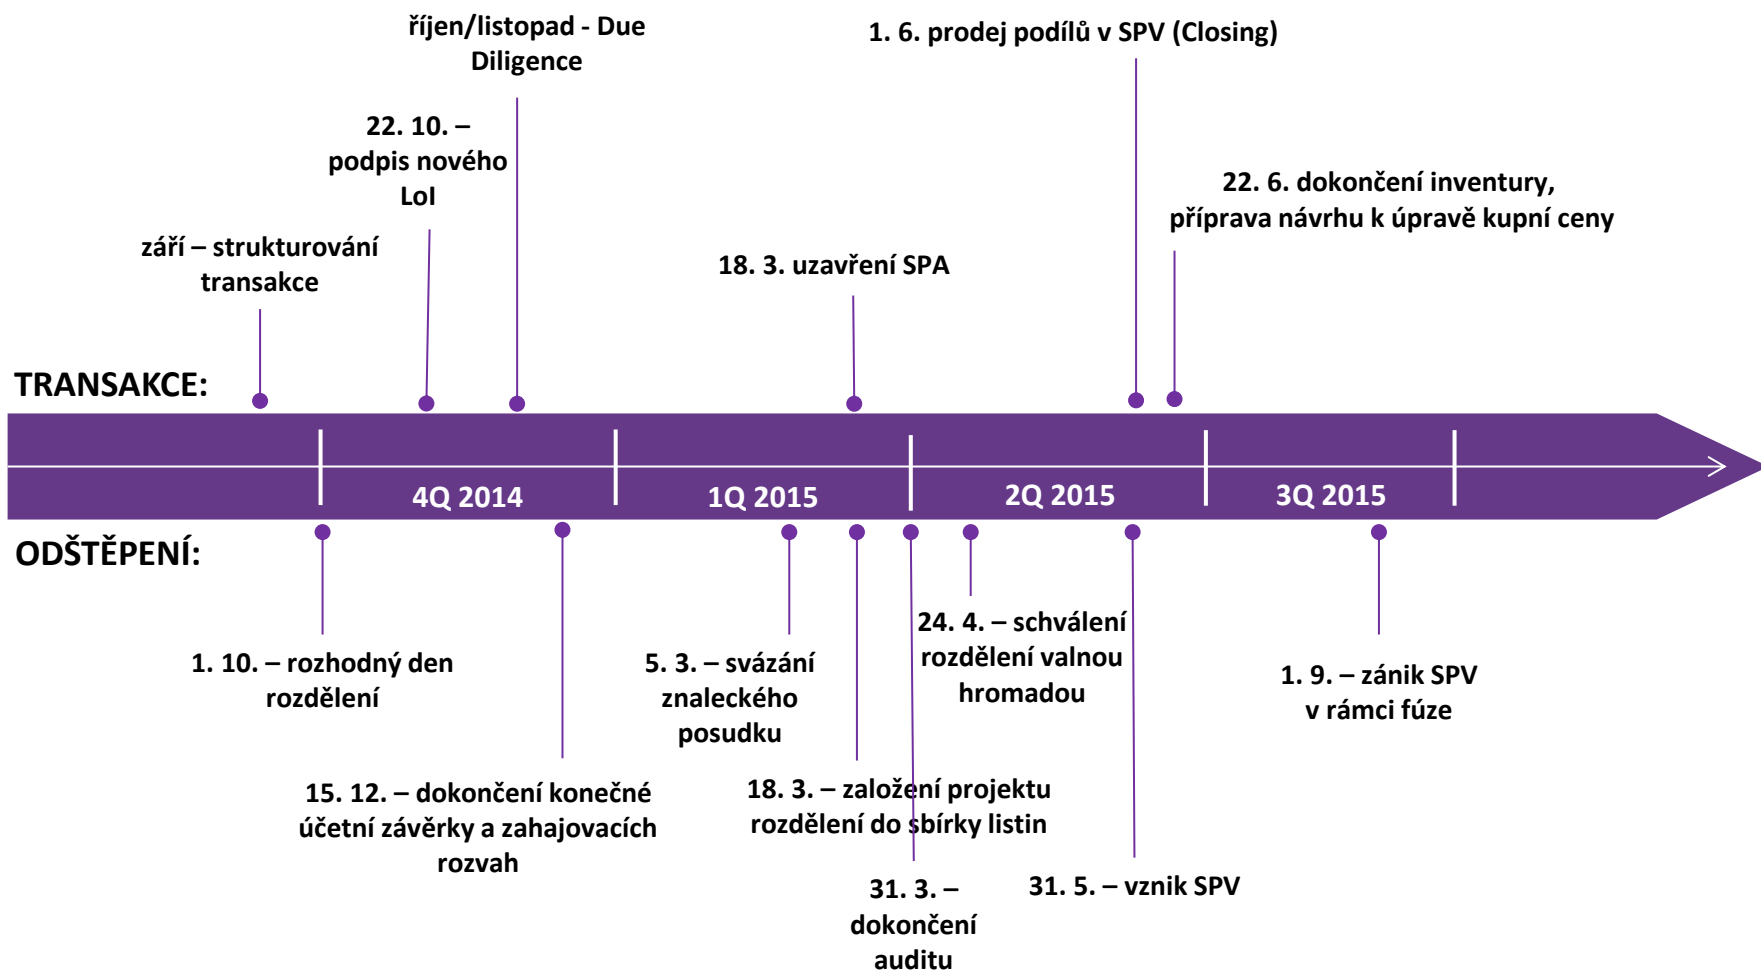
říjen/listopad - Due Diligence

1. 6. prodej podílů v SPV (Closing)

22. 10. – podpis nového LoI

22. 6. dokončení inventury, příprava návrhu k úpravě kupní ceny

září – strukturování transakce

18. 3. uzavření SPA

TRANSAKCE:

4Q 2014

1Q 2015

2Q 2015

3Q 2015

ODŠTĚPENÍ:

24. 4. – schválení rozdělení valnou hromadou

1. 10. – rozhodný den rozdělení

5. 3. – svázání znaleckého posudku

1. 9. – zánik SPV v rámci fúze

15. 12. – dokončení konečné účetní závěrky a zahajovacích rozvah

18. 3. – založení projektu rozdělení do sbírky listin

31. 3. – dokončení auditu

31. 5. – vznik SPV